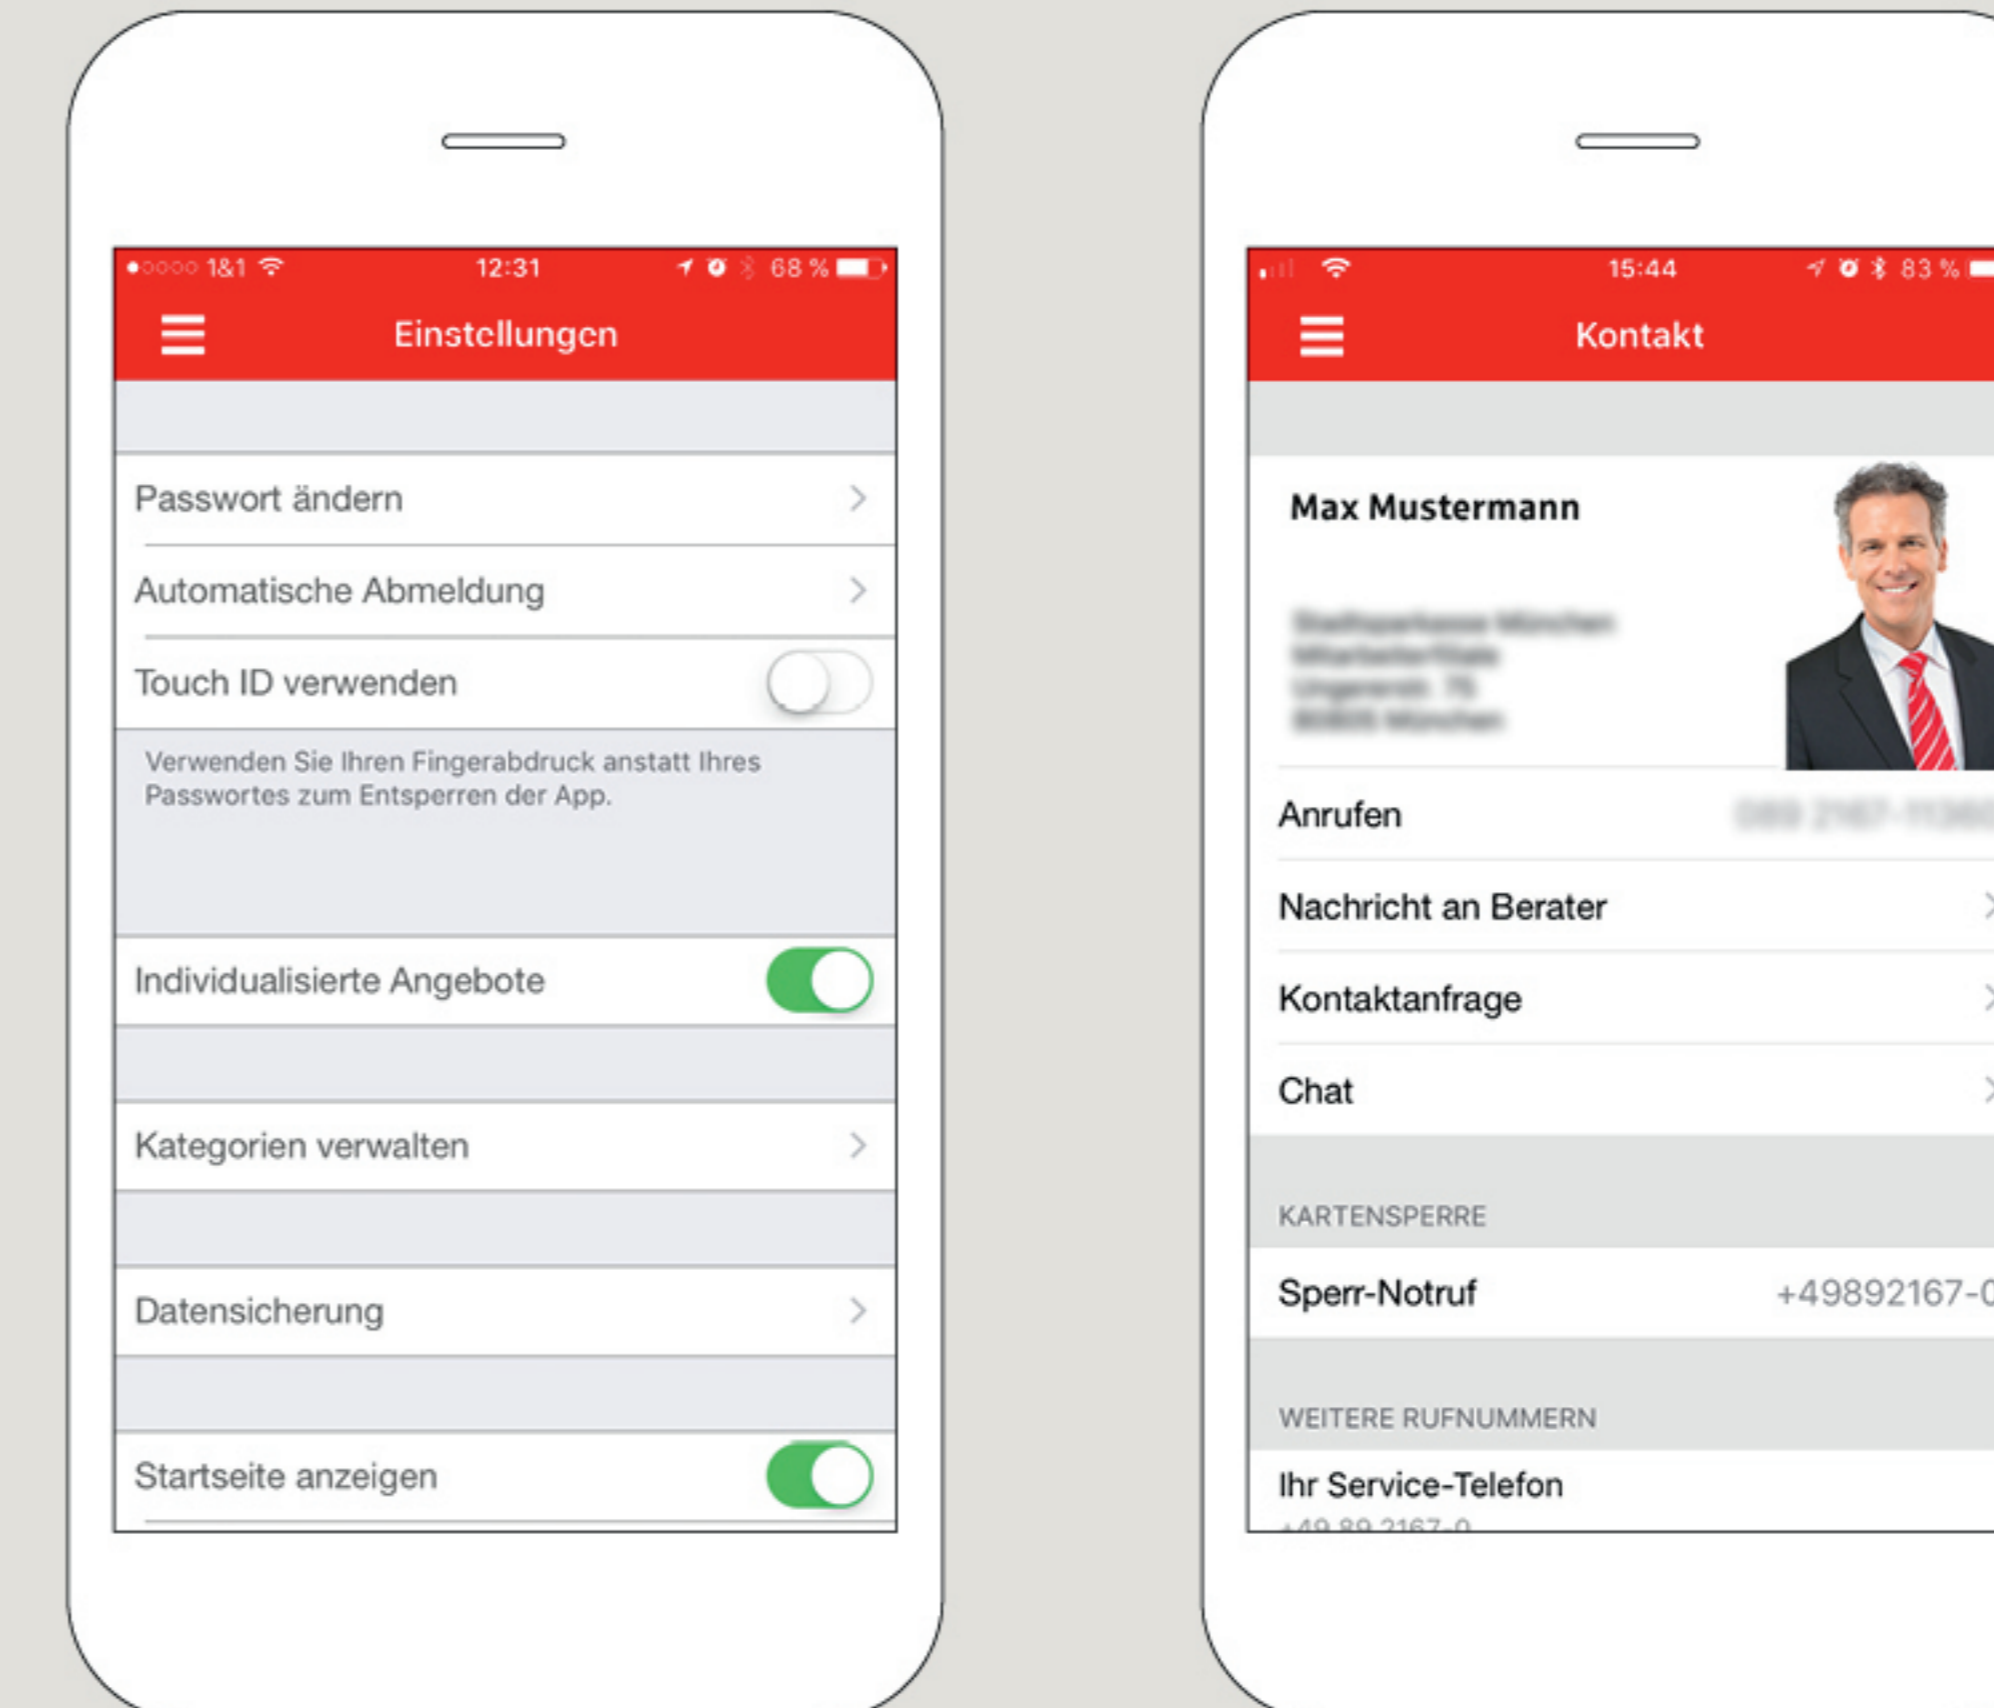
1&1 12:31 68 %

Einstellungen

Passwort ändern

Automatische Abmeldung

Touch ID verwenden

Verwenden Sie Ihren Fingerabdruck anstatt Ihres Passwortes zum Entsperren der App.

Individualisierte Angebote

Kategorien verwalten

Datensicherung

Startseite anzeigen

15:44 83 %

Kontakt

Max Mustermann

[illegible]

Anrufen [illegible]

Nachricht an Berater

Kontaktanfrage

Chat

KARTENSPERRE

Sperr-Notruf +49892167-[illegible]

WEITERE RUFNUMMERN

Ihr Service-Telefon

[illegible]